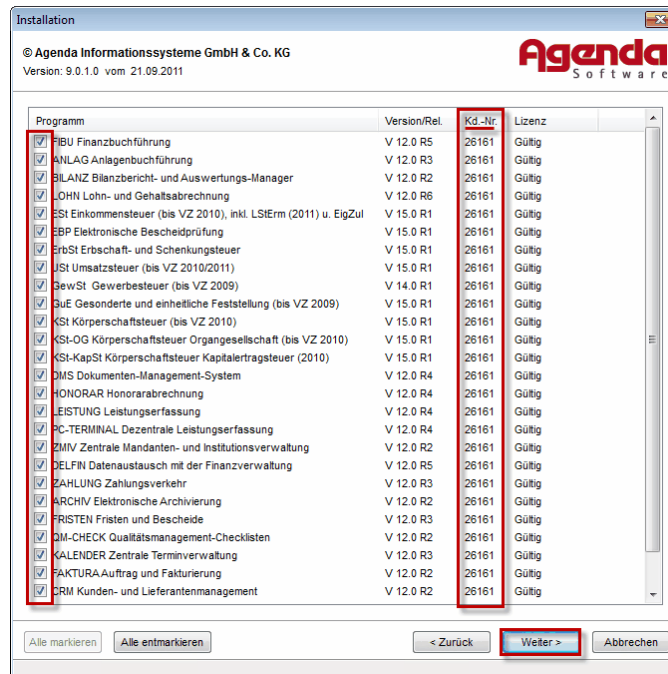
Installation

© Agenda Informationssysteme GmbH & Co. KG
Version: 9.0.1.0 vom 21.09.2011

Agenda
Software

| Programm | Version/Rel. | Kd.-Nr. | Lizenz |
|---|---|---|---|
| FIBU Finanzbuchführung | V 12.0 R5 | 26161 | Gültig |
| ANLAG Anlagenbuchführung | V 12.0 R3 | 26161 | Gültig |
| BILANZ Bilanzbericht- und Auswertungs-Manager | V 12.0 R2 | 26161 | Gültig |
| LOHN Lohn- und Gehaltsabrechnung | V 12.0 R6 | 26161 | Gültig |
| ESt Einkommensteuer (bis VZ 2010), inkl. LStErm (2011) u. EigZul | V 15.0 R1 | 26161 | Gültig |
| EBP Elektronische Bescheidprüfung | V 15.0 R1 | 26161 | Gültig |
| ErbSt Erbschaft- und Schenkungsteuer | V 15.0 R1 | 26161 | Gültig |
| USt Umsatzsteuer (bis VZ 2010/2011) | V 15.0 R1 | 26161 | Gültig |
| GewSt Gewerbesteuer (bis VZ 2009) | V 14.0 R1 | 26161 | Gültig |
| GuE Gesonderte und einheitliche Feststellung (bis VZ 2009) | V 15.0 R1 | 26161 | Gültig |
| KSt Körperschaftsteuer (bis VZ 2010) | V 15.0 R1 | 26161 | Gültig |
| KSt-OG Körperschaftsteuer Organgesellschaft (bis VZ 2010) | V 15.0 R1 | 26161 | Gültig |
| KSt-KapSt Körperschaftsteuer Kapitalertragsteuer (2010) | V 15.0 R1 | 26161 | Gültig |
| DMS Dokumenten-Management-System | V 12.0 R4 | 26161 | Gültig |
| HONORAR Honorarabrechnung | V 12.0 R4 | 26161 | Gültig |
| LEISTUNG Leistungserfassung | V 12.0 R4 | 26161 | Gültig |
| PC-TERMINAL Dezentrale Leistungserfassung | V 12.0 R4 | 26161 | Gültig |
| ZMIV Zentrale Mandanten- und Institutionsverwaltung | V 12.0 R2 | 26161 | Gültig |
| DELFIN Datenaustausch mit der Finanzverwaltung | V 12.0 R5 | 26161 | Gültig |
| ZAHLUNG Zahlungsverkehr | V 12.0 R3 | 26161 | Gültig |
| ARCHIV Elektronische Archivierung | V 12.0 R2 | 26161 | Gültig |
| FRISTEN Fristen und Bescheide | V 12.0 R3 | 26161 | Gültig |
| QM-CHECK Qualitätsmanagement-Checklisten | V 12.0 R2 | 26161 | Gültig |
| KALENDER Zentrale Terminverwaltung | V 12.0 R3 | 26161 | Gültig |
| FAKTURA Auftrag und Fakturierung | V 12.0 R2 | 26161 | Gültig |
| CRM Kunden- und Lieferantenmanagement | V 12.0 R2 | 26161 | Gültig |

Alle markieren | Alle entmarkieren | < Zurück | Weiter > | Abbrechen